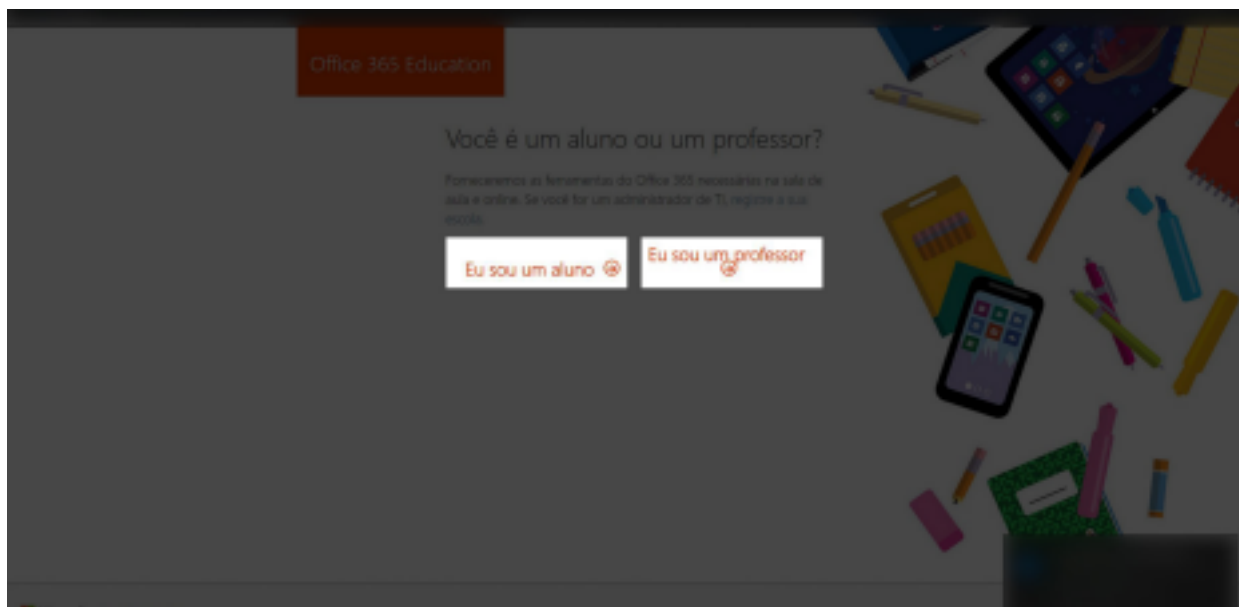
Office 365 Education

Você é um aluno ou um professor?

Forneceremos as ferramentas do Office 365 necessárias na sala de aula e online. Se você for um administrador de TI, registre a sua escola.

Eu sou um aluno

Eu sou um professor